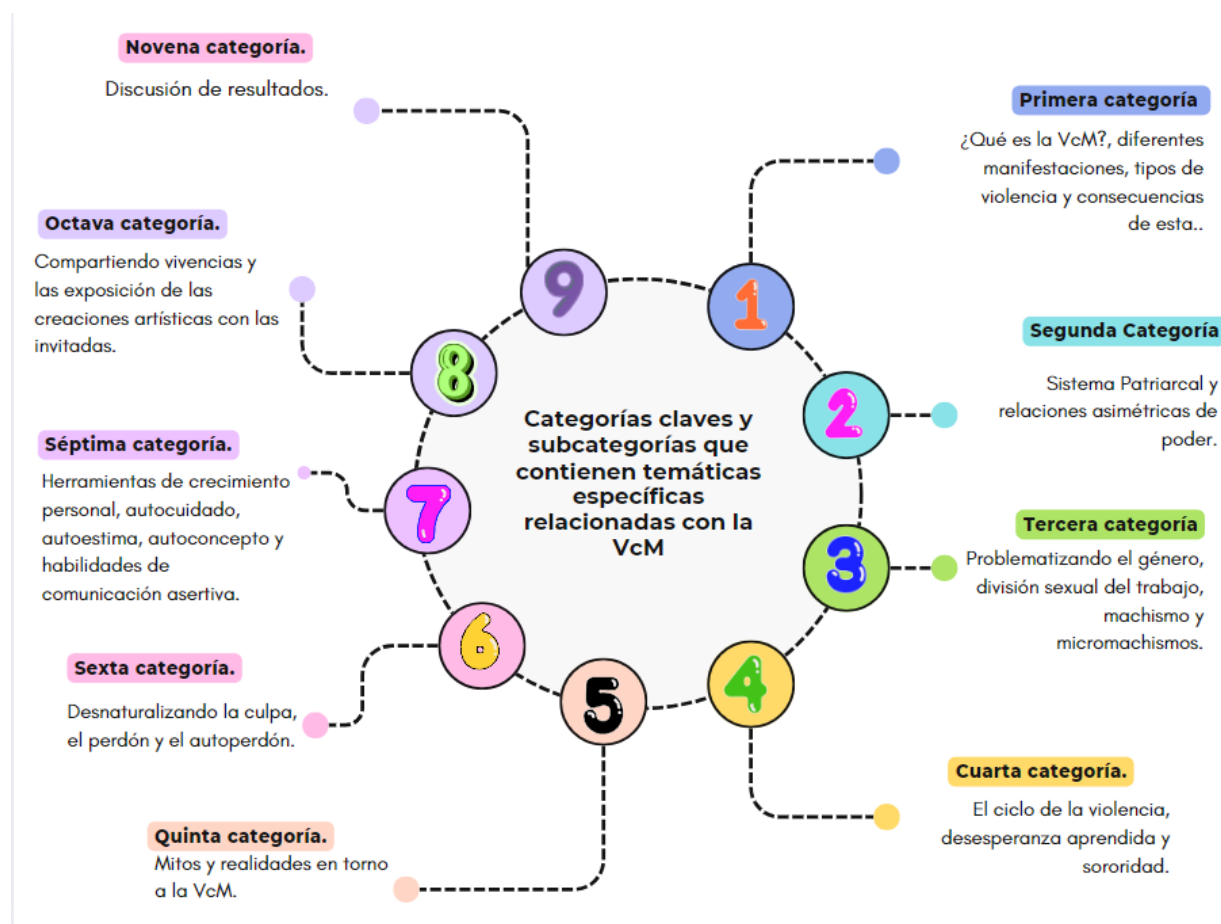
Novena categoría.

Discusión de resultados.

Primera categoría

¿Qué es la VcM?, diferentes manifestaciones, tipos de violencia y consecuencias de esta..

Octava categoría.

Compartiendo vivencias y las exposición de las creaciones artísticas con las invitadas.

Segunda Categoría

Sistema Patriarcal y relaciones asimétricas de poder.

9

1

8

2

Categorías claves y subcategorías que contienen temáticas específicas relacionadas con la VcM

Séptima categoría.

Herramientas de crecimiento personal, autocuidado, autoestima, autoconcepto y habilidades de comunicación asertiva.

7

3

Tercera categoría

Problematizando el género, división sexual del trabajo, machismo y micromachismos.

6

5

4

Sexta categoría.

Desnaturalizando la culpa, el perdón y el autoperdón.

Cuarta categoría.

El ciclo de la violencia, desesperanza aprendida y sororidad.

Quinta categoría.

Mitos y realidades en torno a la VcM.